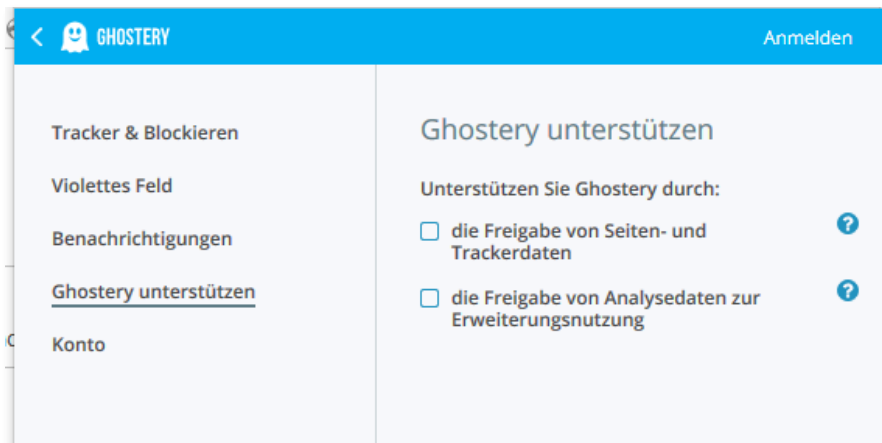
GHOSTERY

Anmelden

Tracker & Blockieren

Violettes Feld

Benachrichtigungen

Ghostery unterstützen

Konto

Ghostery unterstützen

Unterstützen Sie Ghostery durch:

die Freigabe von Seiten- und Trackerdaten

die Freigabe von Analysedaten zur Erweiterungsnutzung